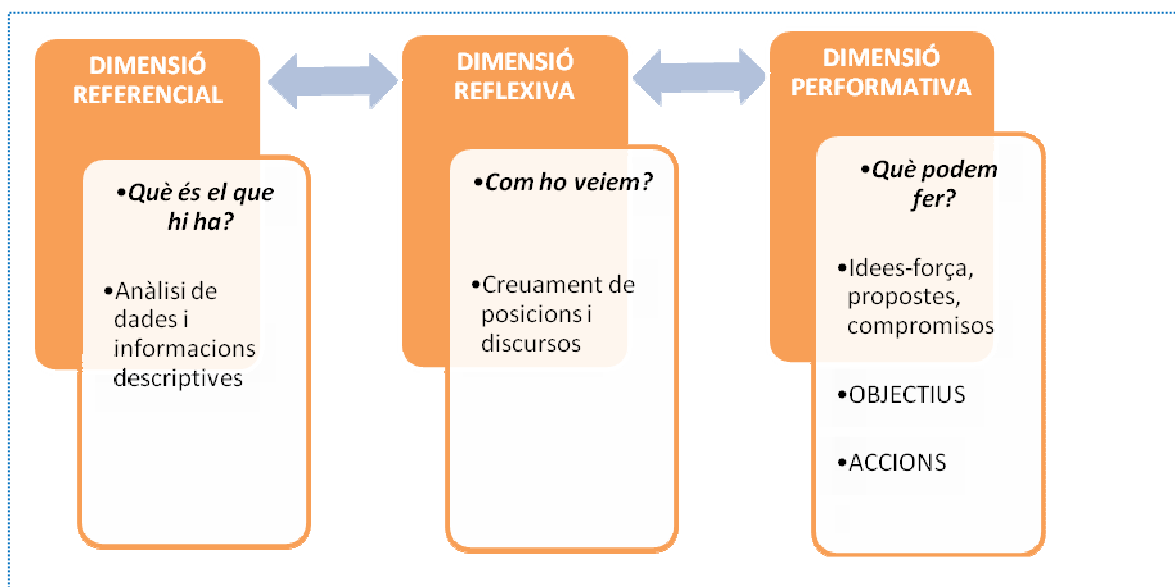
DIMENSIÓ REFERENCIAL

•Què és el que hi ha?

•Anàlisi de dades i informacions descriptives

DIMENSIÓ REFLEXIVA

•Com ho veiem?

•Creuament de posicions i discursos

DIMENSIÓ PERFORMATIVA

•Què podem fer?

•Idees-força, propostes, compromisos

•OBJECTIUS

•ACCIONS